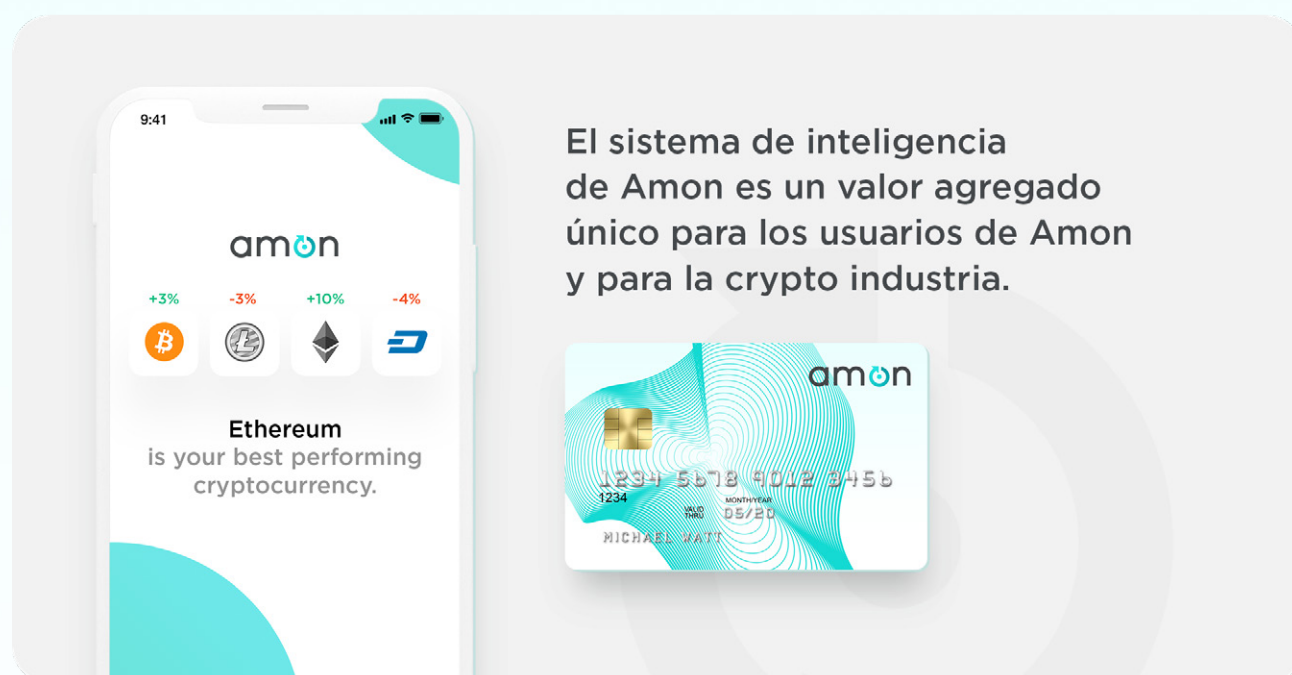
9:41

amon

+3%
-3%
+10%
-4%

Ethereum
is your best performing cryptocurrency.

El sistema de inteligencia de Amon es un valor agregado único para los usuarios de Amon y para la crypto industria.

amon

1234 5678 9012 3456
1234
VALID THRU
MONTH/YEAR
05/20
MICHAEL WATT